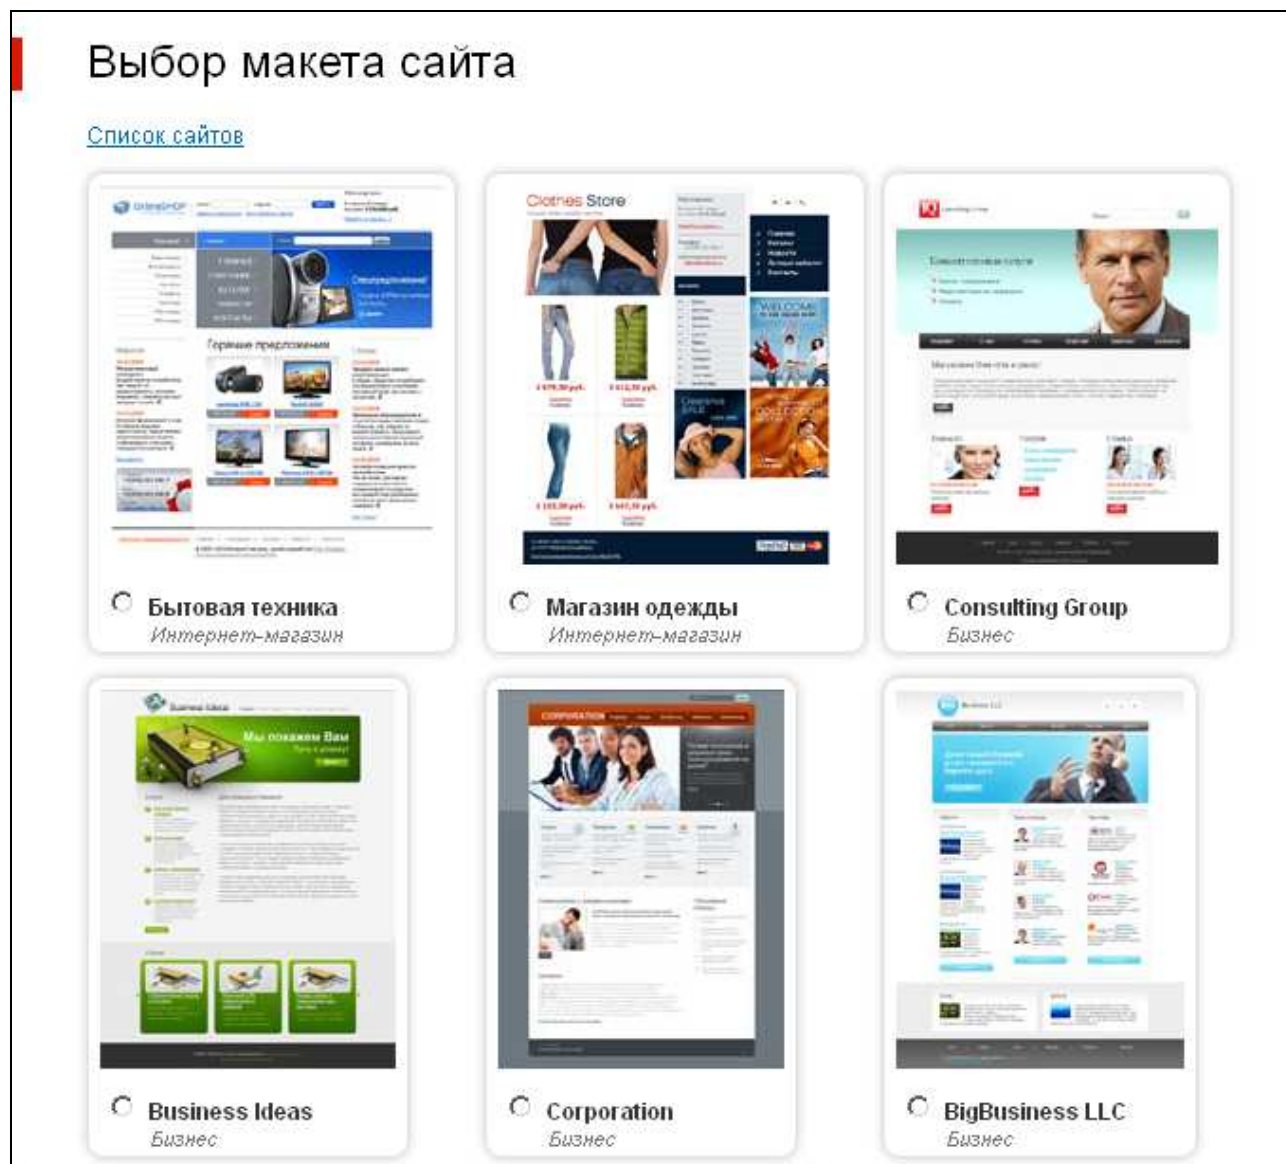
Выбор макета сайта

Список сайтов

OnlineSHOP

Горячие предложения

Бытовая техника
Интернет-магазин

Clothes Store

WELCOME

Clearance SALE

COLLECTION

Магазин одежды
Интернет-магазин

Consulting Group
Бизнес

Business Ideas

Мы покажем Вам

Business Ideas
Бизнес

CORPORATION

Corporation
Бизнес

BigBusiness LLC
Бизнес